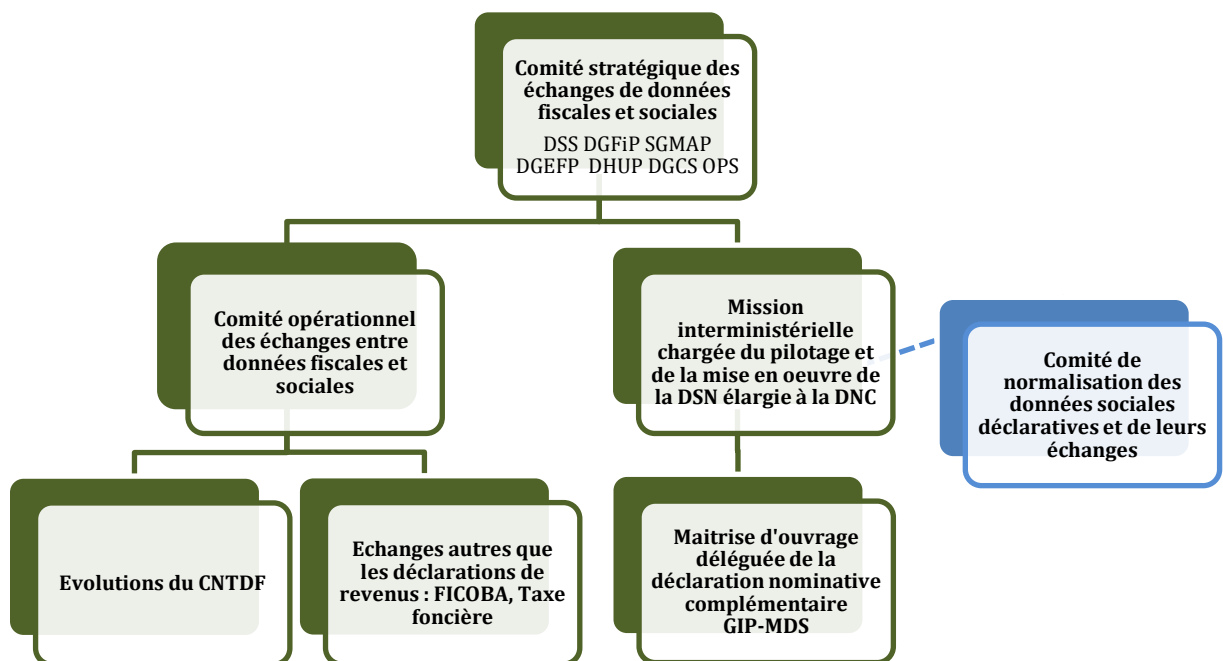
Comité stratégique des échanges de données fiscales et sociales

DSS DGFiP SGMAP DGEFP DHUP DGCS OPS

Comité opérationnel des échanges entre données fiscales et sociales

Mission interministérielle chargée du pilotage et de la mise en oeuvre de la DSN élargie à la DNC

Comité de normalisation des données sociales déclaratives et de leurs échanges

Evolutions du CNTDF

Echanges autres que les déclarations de revenus : FICOBA, Taxe foncière

Maitrise d'ouvrage déléguée de la déclaration nominative complémentaire GIP-MDS